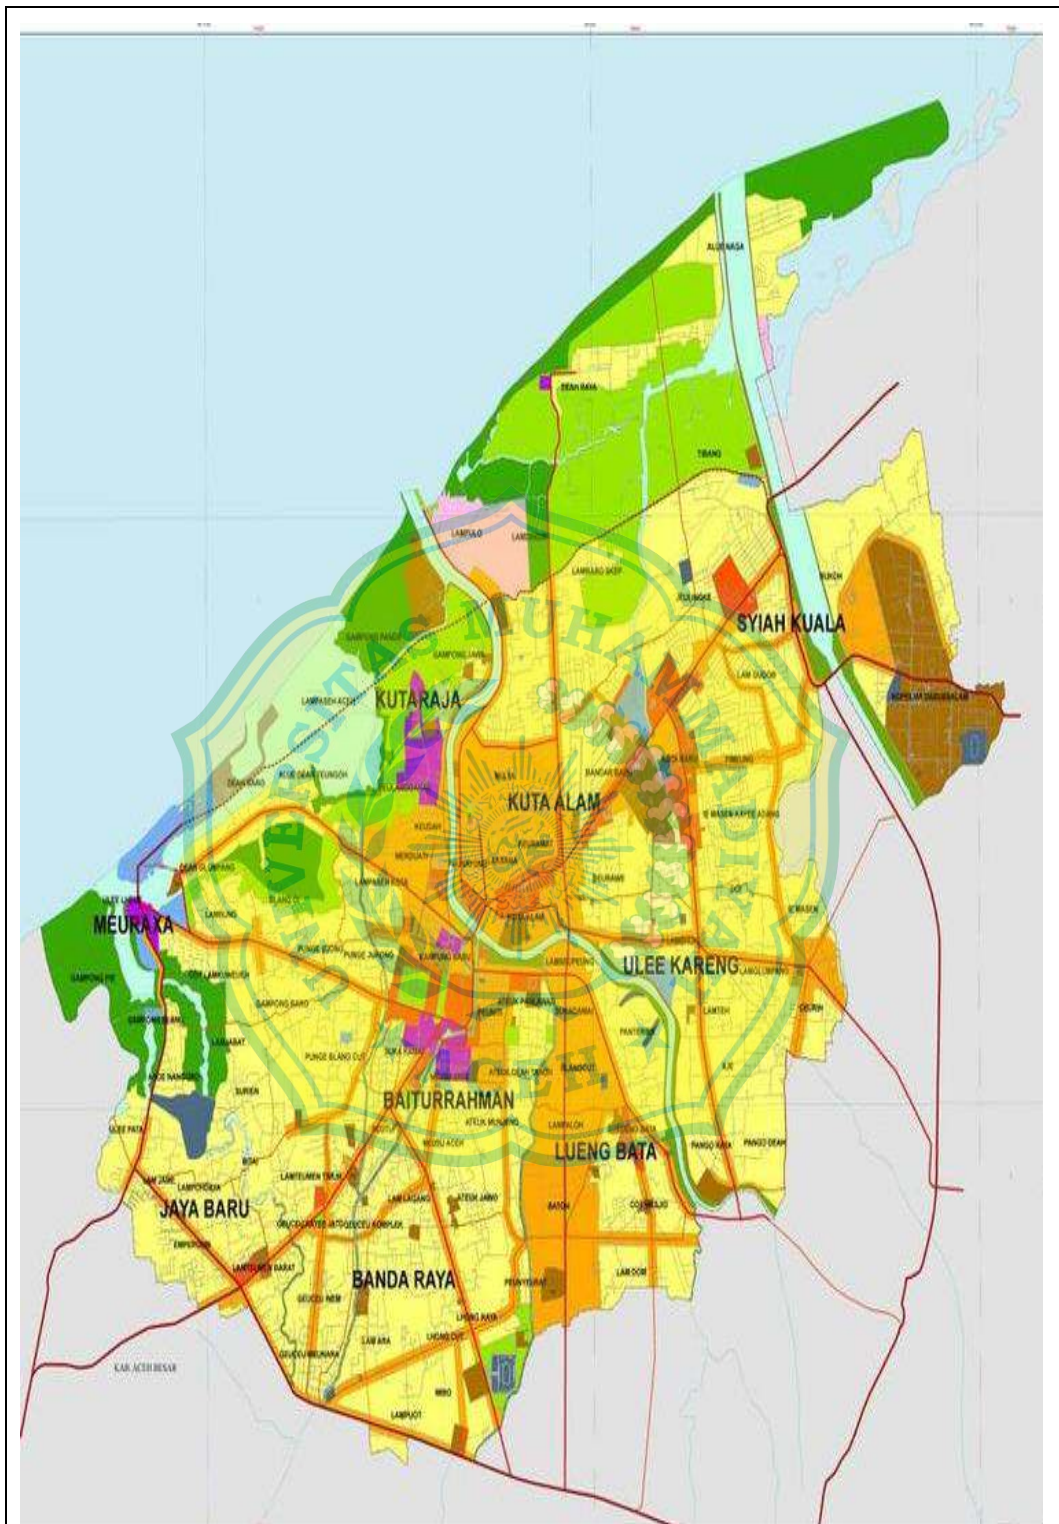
KUTARAJA

SYIAH KUALA

KUTA ALAM

MEURAXA

ULEE KARENG

BAITURRAHMAN

LUENG BATA

JAYA BARU

BANDA RAYA

KAB. ACEH BESAR

ALUE NAGA

DEAH RAYA

TIBANG

LAMPULO

LAMDINGIN

LAMBARO SKEP

KOPELMA DARUSSALAM

LAMPASEH ACEH

GAMPONG JAWA

GAMPONG PANDE

PEUNAYONG

MULIA

BANDAR BARU

KEUDAH

MERDUATI

LAKSANA

KEURAMAT

BEURAWE

LAMBARO SKEP

DEAH GLUMPANG

ULEE LHEUE

LAMPASEH KOTA

PUNGE JURONG

KAMPUNG BARU

LAMBHUK

SEUTUI

SUKA RAMAI

PEUNITI

ATEUK PAHLAWAN

PUNGE BLANG CUT

LAMJABAT

SURIEN

ULEE PATA

LAMTEUMEN TIMUR

LAMTEUMEN BARAT

LAM LAGANG

GEUCEU INIEM

LAM ARA

LAMPUJOT

MIBO

LHONG RAYA

LHONG CUT

PEUNYERAT

BATOH

COT MESJID

LAM DOM

PANGO RAYA

PANGO DEAH

LAMTEH

IE MASEN

LAMGLUMPANG

DOI

BLANG CUT

LAMPALOH

GAMPONG PIE

ALUE DEAH TEUNGOH

DEAH BAROH

LAMPOH DAYA

EMPERUM

GAMPONG BARO

LAMJAME

JEULINGKE

RUKOH

LAMGUGOB

PRADA

TIBANG

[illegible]